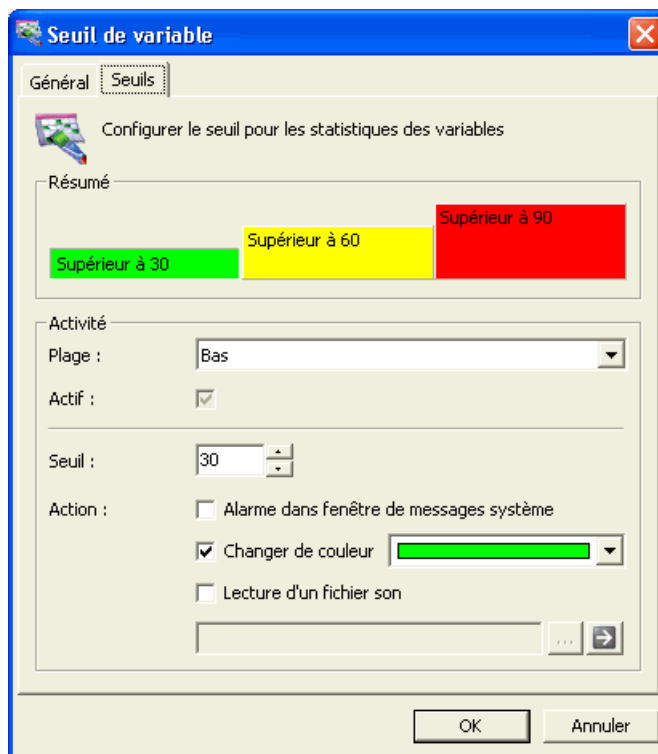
Seuil de variable

Général | Seuils

Configurer le seuil pour les statistiques des variables

Résumé

Supérieur à 30
Supérieur à 60
Supérieur à 90

Activité

Plage : Bas

Actif :

Seuil : 30

Action :
Alarme dans fenêtre de messages système
Changer de couleur
Lecture d'un fichier son

...

OK
Annuler